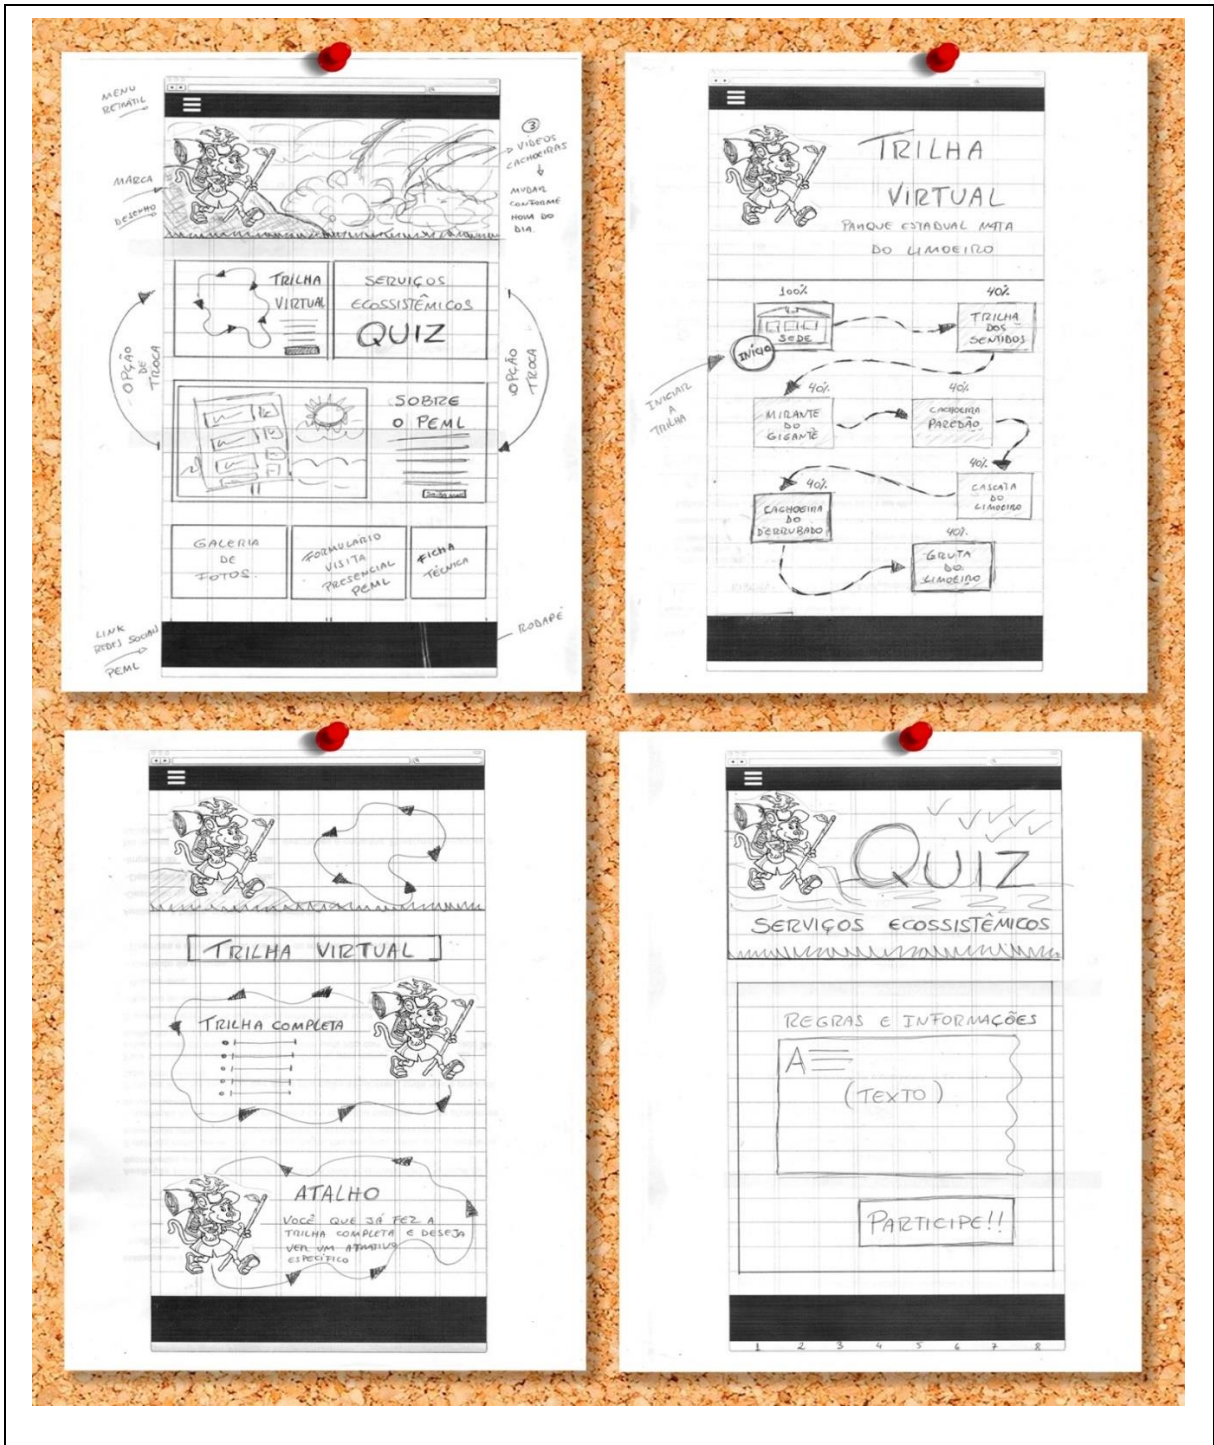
MENU RETRÁTIL

③ VÍDEOS CACHOEIRAS

MARCA

DESENHO

MUDAR CONFORME HORA DO DIA

TRILHA VIRTUAL

SERVIÇOS ECOSSISTÊMICOS

QUIZ

OPÇÃO DE TROCA

OPÇÃO TROCA

SOBRE O PEML

GALERIA DE FOTOS

FORMULÁRIO VISITA PRESENCIAL PEML

FICHA TÉCNICA

LINK REDES SOCIAIS PEML

RODAPÉ

TRILHA VIRTUAL

PARQUE ESTADUAL MATA DO LIMOEIRO

100%

40%

SEDE

INÍCIO

TRILHA DOS SENTIDOS

INICIAR A TRILHA

40%

40%

MIRANTE DO GIGANTE

CACHOEIRA PAREDÃO

40%

40%

CASCATA DO LIMOEIRO

CACHOEIRA DO DERRUBADO

40%

GRUTA DO LIMOEIRO

TRILHA VIRTUAL

TRILHA COMPLETA

ATALHO

VOCÊ QUE JÁ FEZ A TRILHA COMPLETA E DESEJA VER UM ATRATIVO ESPECÍFICO

QUIZ

SERVIÇOS ECOSSISTÊMICOS

REGRAS E INFORMAÇÕES

A

(TEXTO)

PARTICIPE!!

1 2 3 4 5 6 7 8